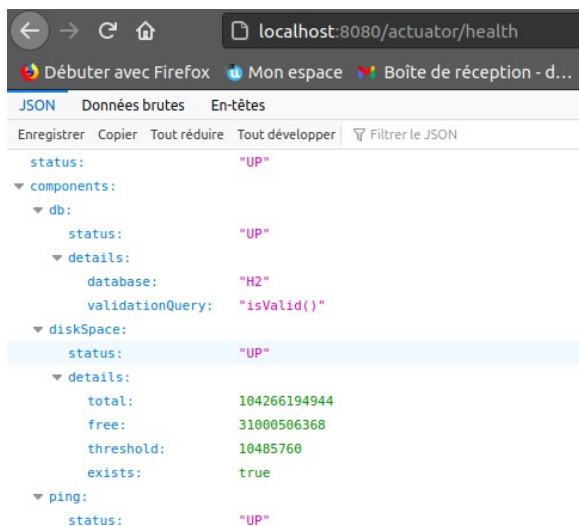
localhost:8080/actuator/health

Débuter avec Firefox Mon espace Boîte de réception - d...

JSON Données brutes En-têtes

Enregistrer Copier Tout réduire Tout développer Filtrer le JSON

status: "UP"
components:
db:
status: "UP"
details:
database: "H2"
validationQuery: "isValid()"
diskSpace:
status: "UP"
details:
total: 104266194944
free: 31000506368
threshold: 10485760
exists: true
ping:
status: "UP"